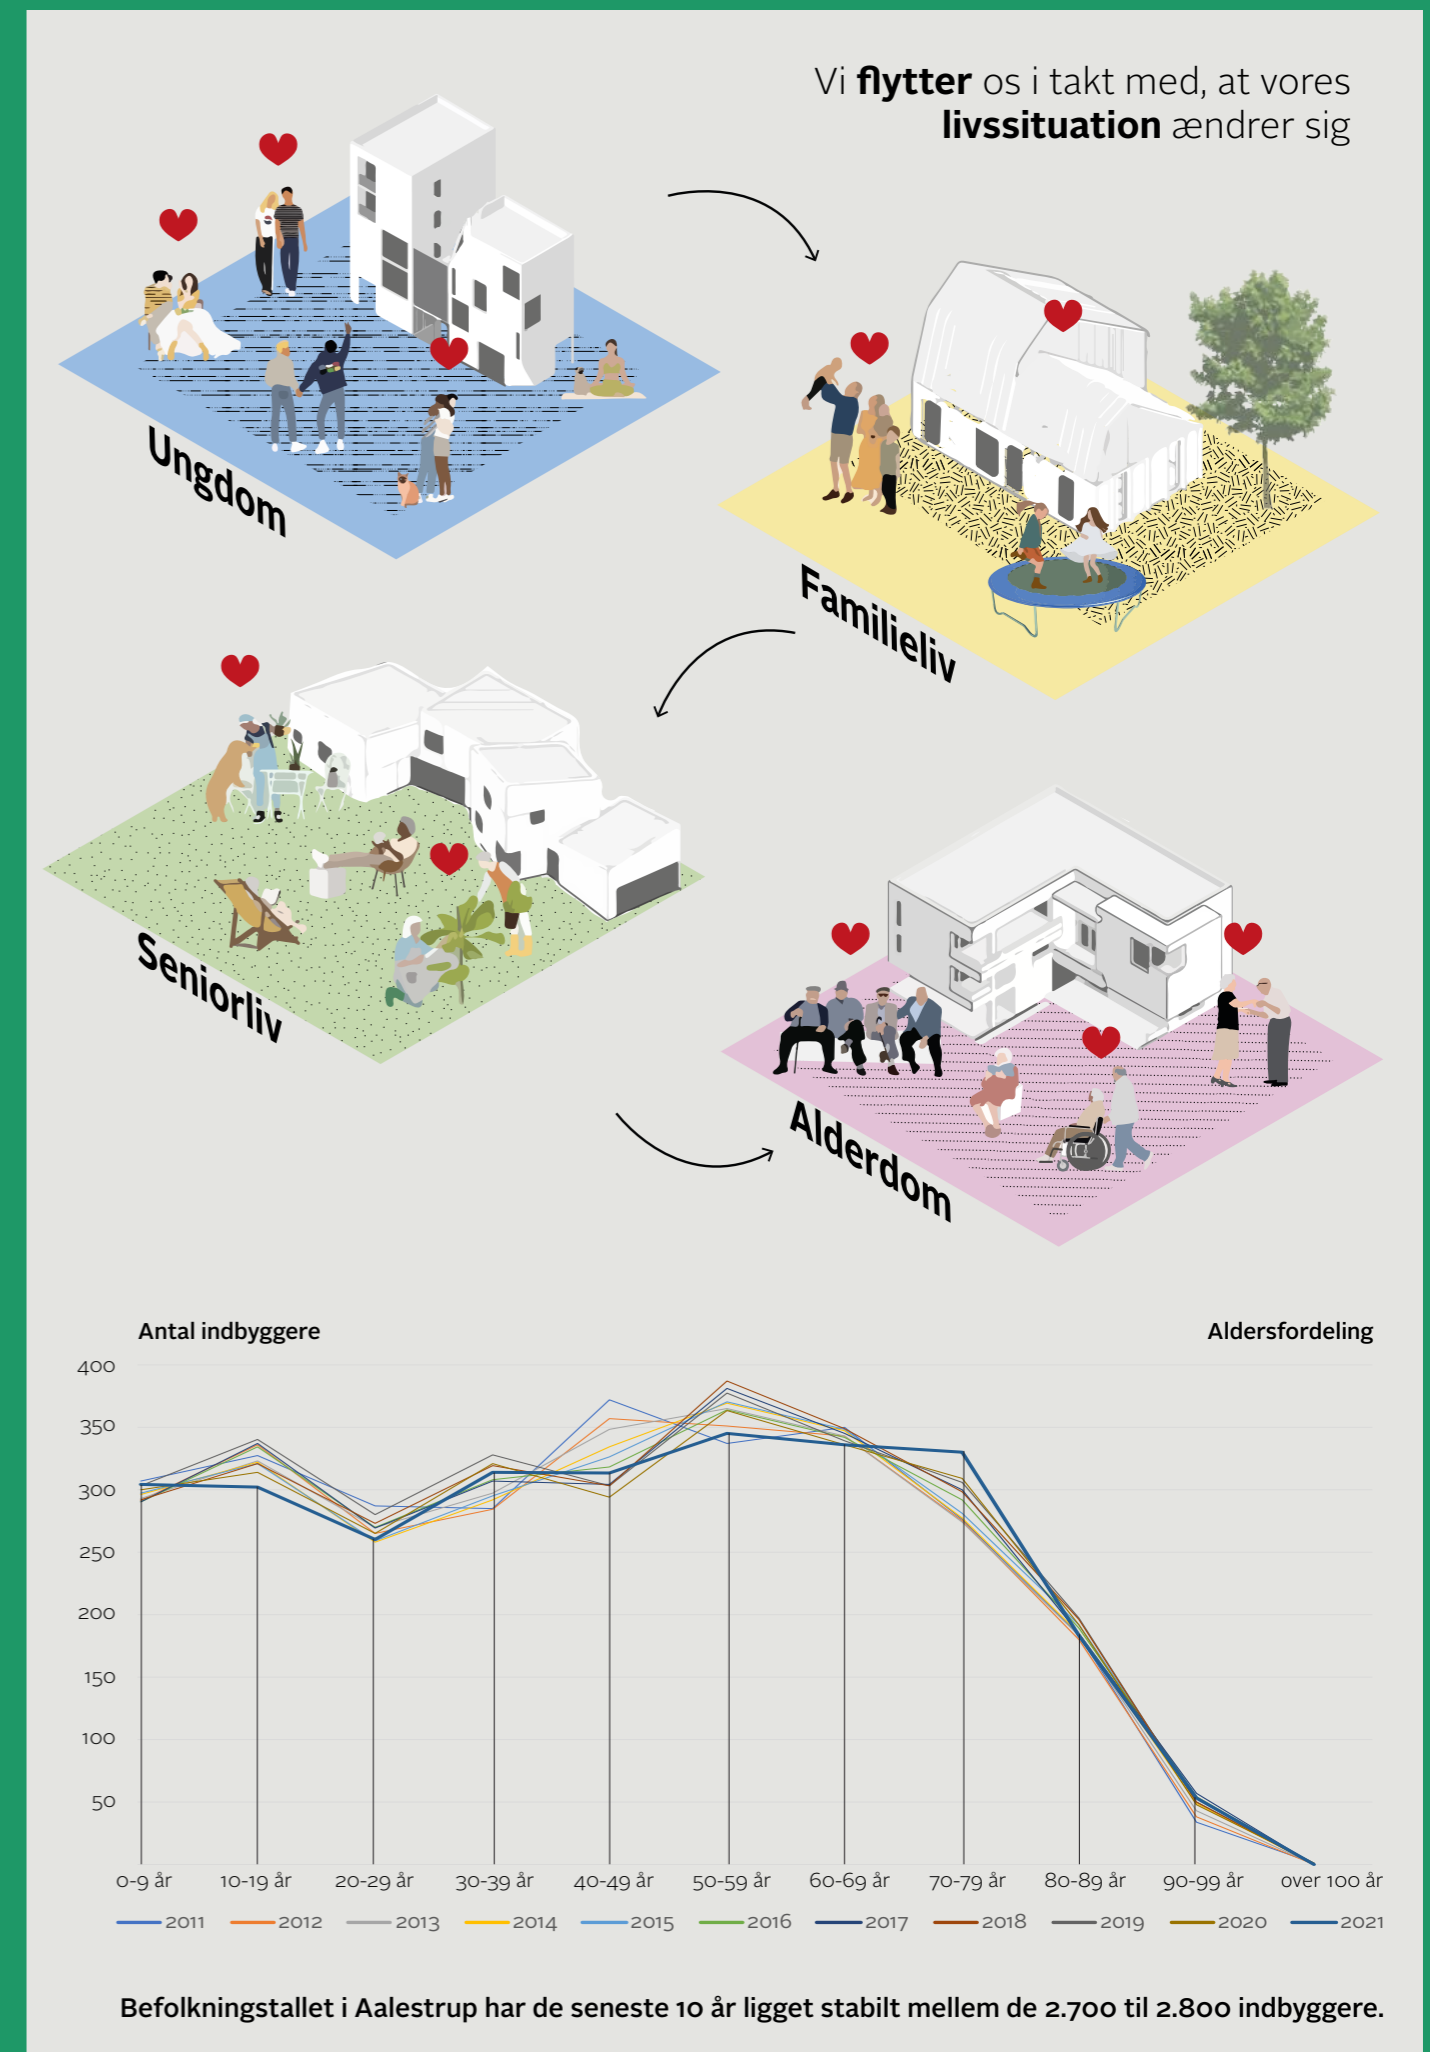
Vi **flytter** os i takt med, at vores **livssituation** ændrer sig

Ungdom

Familieliv

Seniorliv

Alderdom

Antal indbyggere

Aldersfordeling

400
350
300
250
200
150
100
50

0-9 år
10-19 år
20-29 år
30-39 år
40-49 år
50-59 år
60-69 år
70-79 år
80-89 år
90-99 år
over 100 år

2011 2012 2013 2014 2015 2016 2017 2018 2019 2020 2021

Befolkningstallet i Aalestrup har de seneste 10 år ligget stabilt mellem de 2.700 til 2.800 indbyggere.